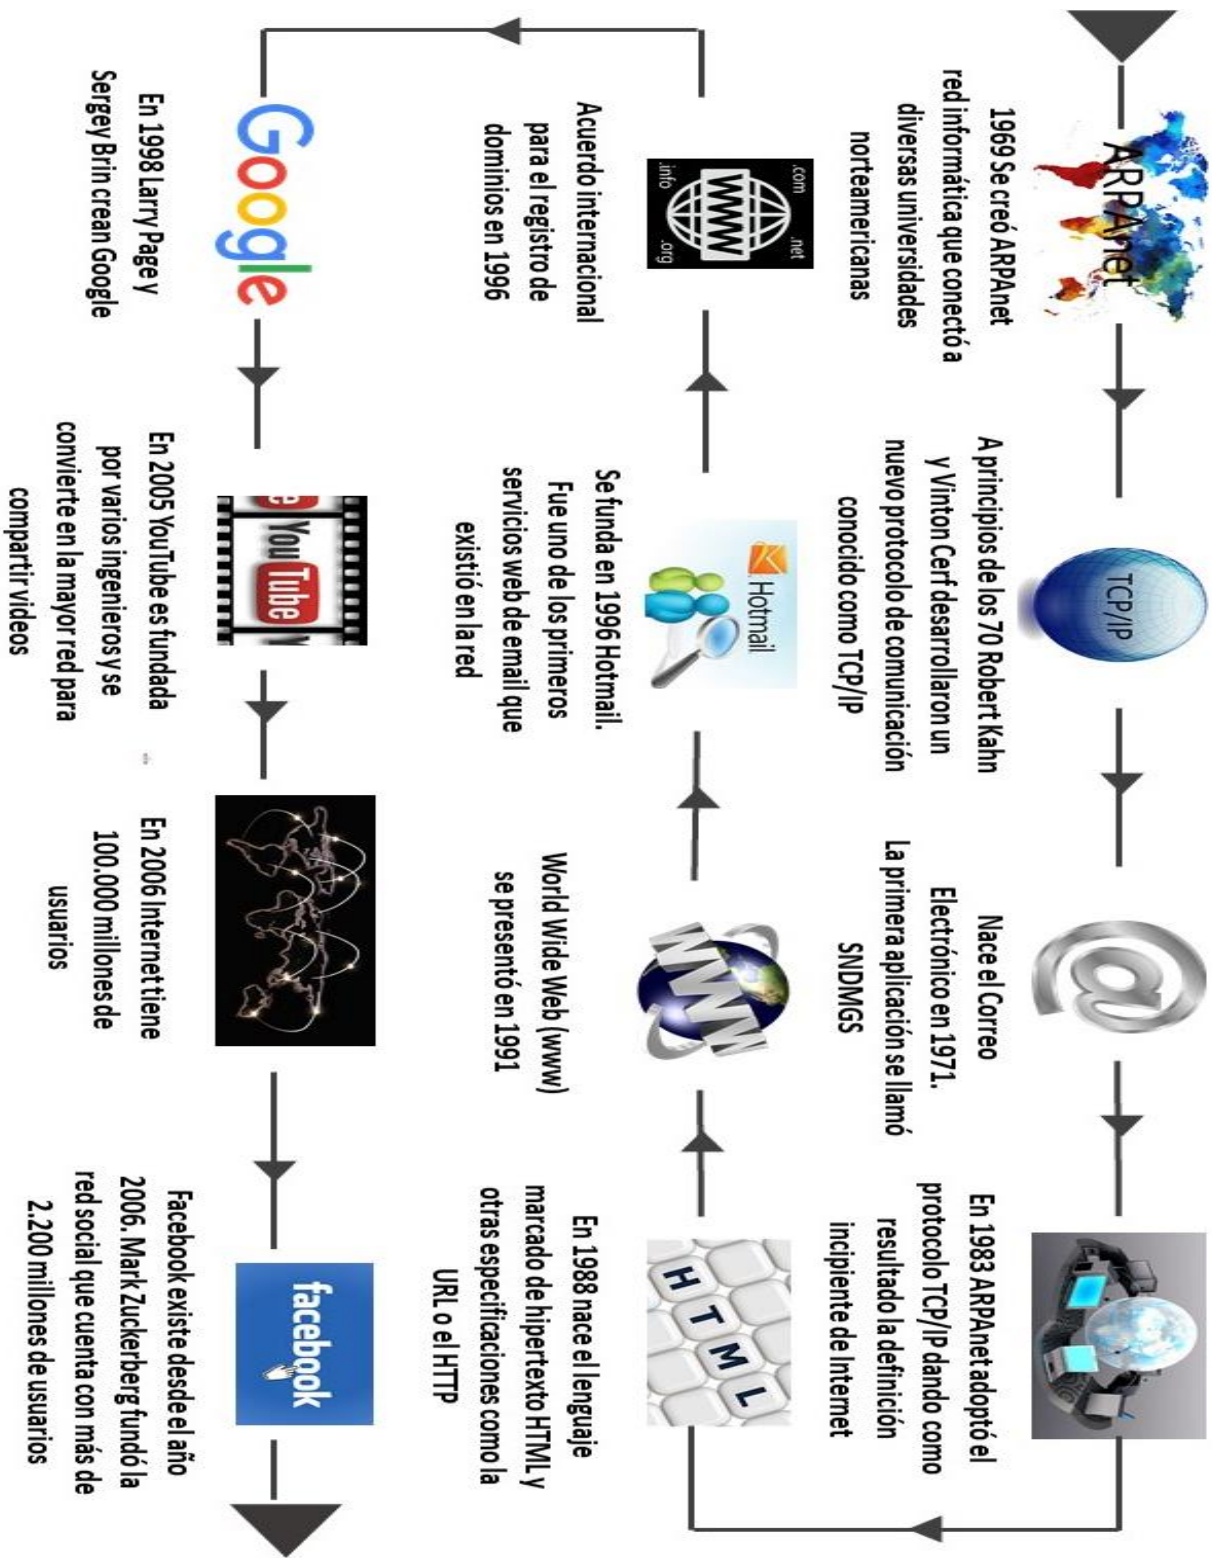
ARPAnet

1969 Se creó ARPAnet red informática que conectó a diversas universidades norteamericanas

TCP/IP

A principios de los 70 Robert Kahn y Vinton Cerf desarrollaron un nuevo protocolo de comunicación conocido como TCP/IP

@

Nace el Correo Electrónico en 1971. La primera aplicación se llamó SNDMGS

En 1983 ARPAnet adoptó el protocolo TCP/IP dando como resultado la definición incipiente de Internet

H T M L

En 1988 nace el lenguaje marcado de hipertexto HTML y otras especificaciones como la URL o el HTTP

WWW

World Wide Web (www) se presentó en 1991

Hotmail

Se funda en 1996 Hotmail. Fue uno de los primeros servicios web de email que existió en la red

.com .net WWW .info .org

Acuerdo internacional para el registro de dominios en 1996

Google

En 1998 Larry Page y Sergey Brin crean Gogle

YouTube

En 2005 YouTube es fundada por varios ingenieros y se convierte en la mayor red para compartir videos

En 2006 Internet tiene 100.000 millones de usuarios

facebook

Facebook existe desde el año 2006. Mark Zuckerberg fundó la red social que cuenta con más de 2.200 millones de usuarios